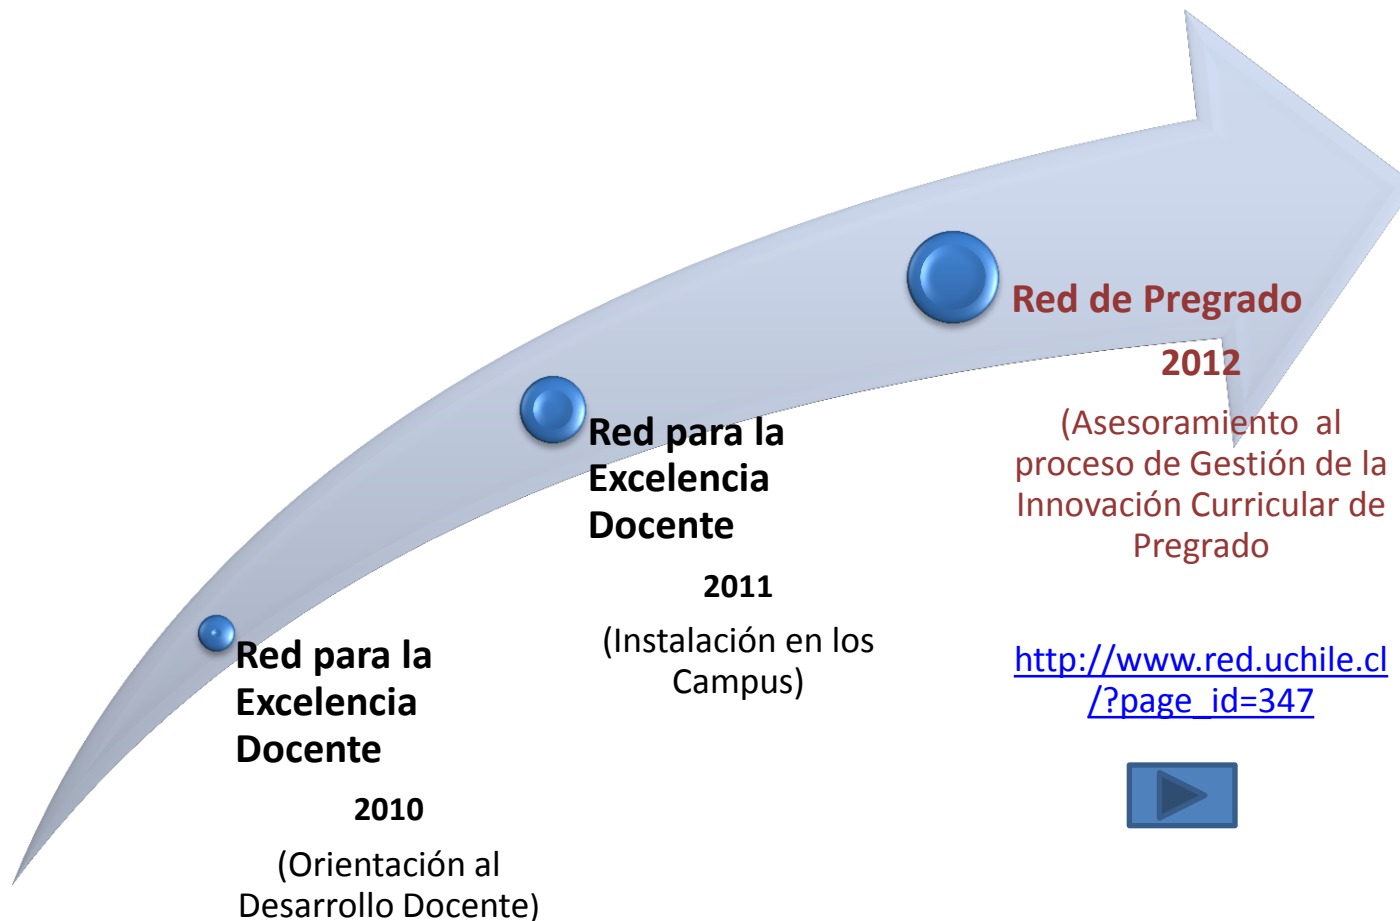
Red para la Excelencia Docente

2010

(Orientación al Desarrollo Docente)

Red para la Excelencia Docente

2011

(Instalación en los Campus)

Red de Pregrado

2012

(Asesoramiento al proceso de Gestión de la Innovación Curricular de Pregrado

http://www.red.uchile.cl/?page_id=347